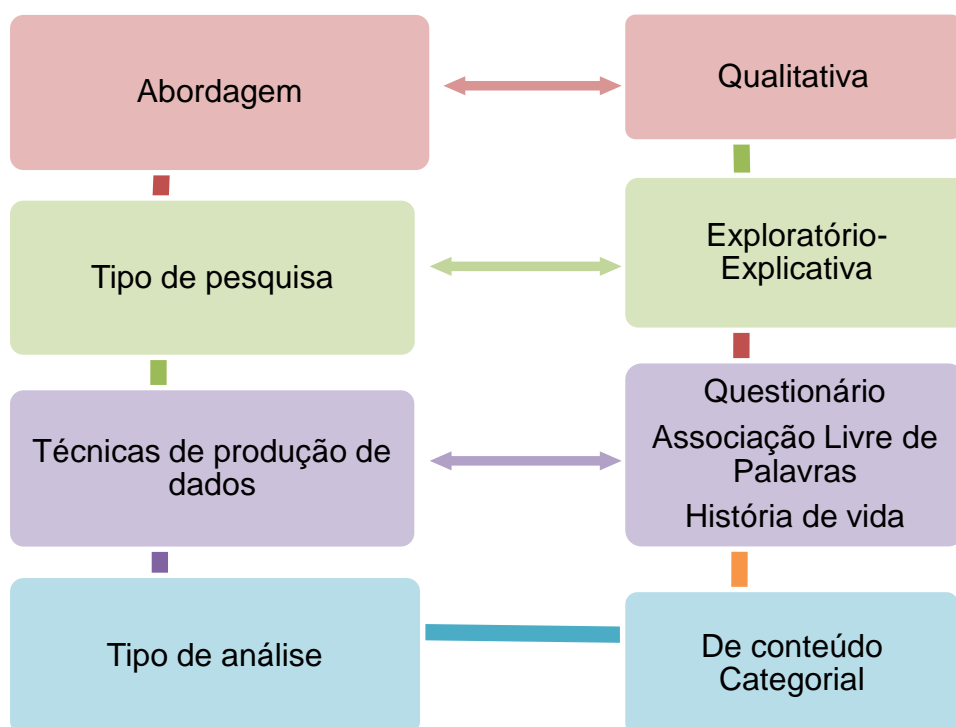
Abordagem

Qualitativa

Tipo de pesquisa

Exploratório-Explicativa

Técnicas de produção de dados

Questionário

Associação Livre de Palavras

História de vida

Tipo de análise

De conteúdo Categorial